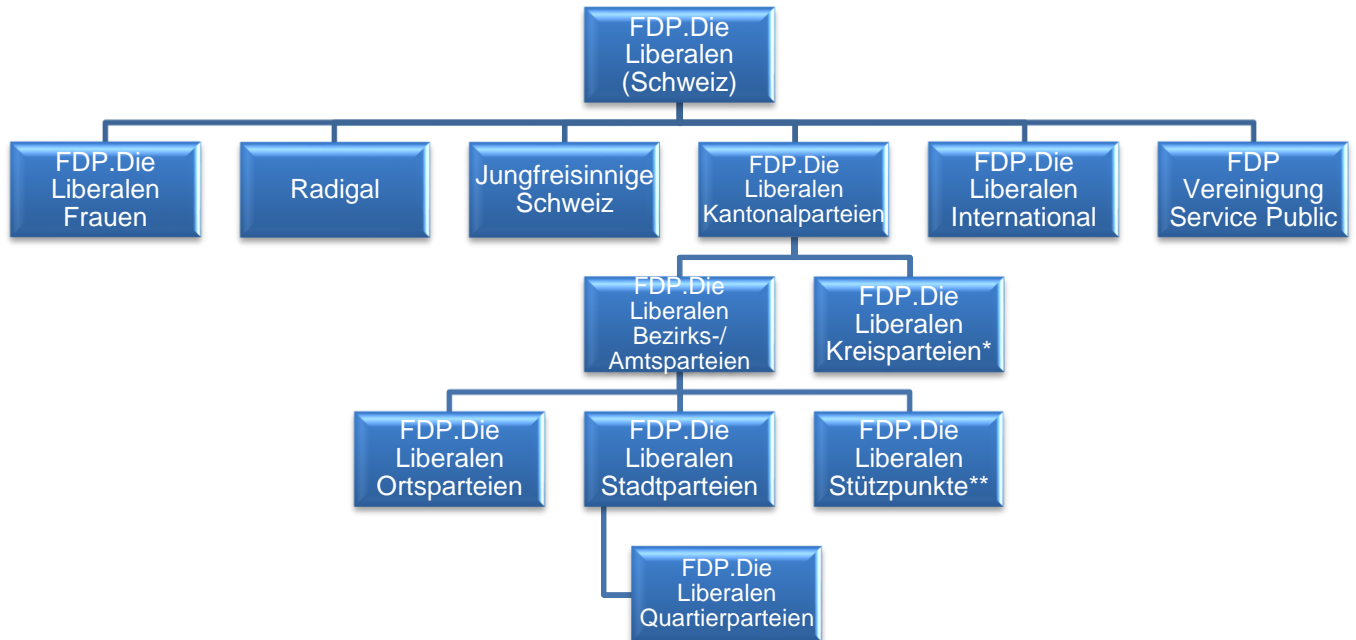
FDP.Die Liberalen (Schweiz)

FDP.Die Liberalen Frauen

Radigal

Jungfreisinnige Schweiz

FDP.Die Liberalen Kantonalparteien

FDP.Die Liberalen International

FDP Vereinigung Service Public

FDP.Die Liberalen Bezirks-/ Amtsparteien

FDP.Die Liberalen Kreisparteien*

FDP.Die Liberalen Ortsparteien

FDP.Die Liberalen Stadtparteien

FDP.Die Liberalen Stützpunkte**

FDP.Die Liberalen Quartierparteien